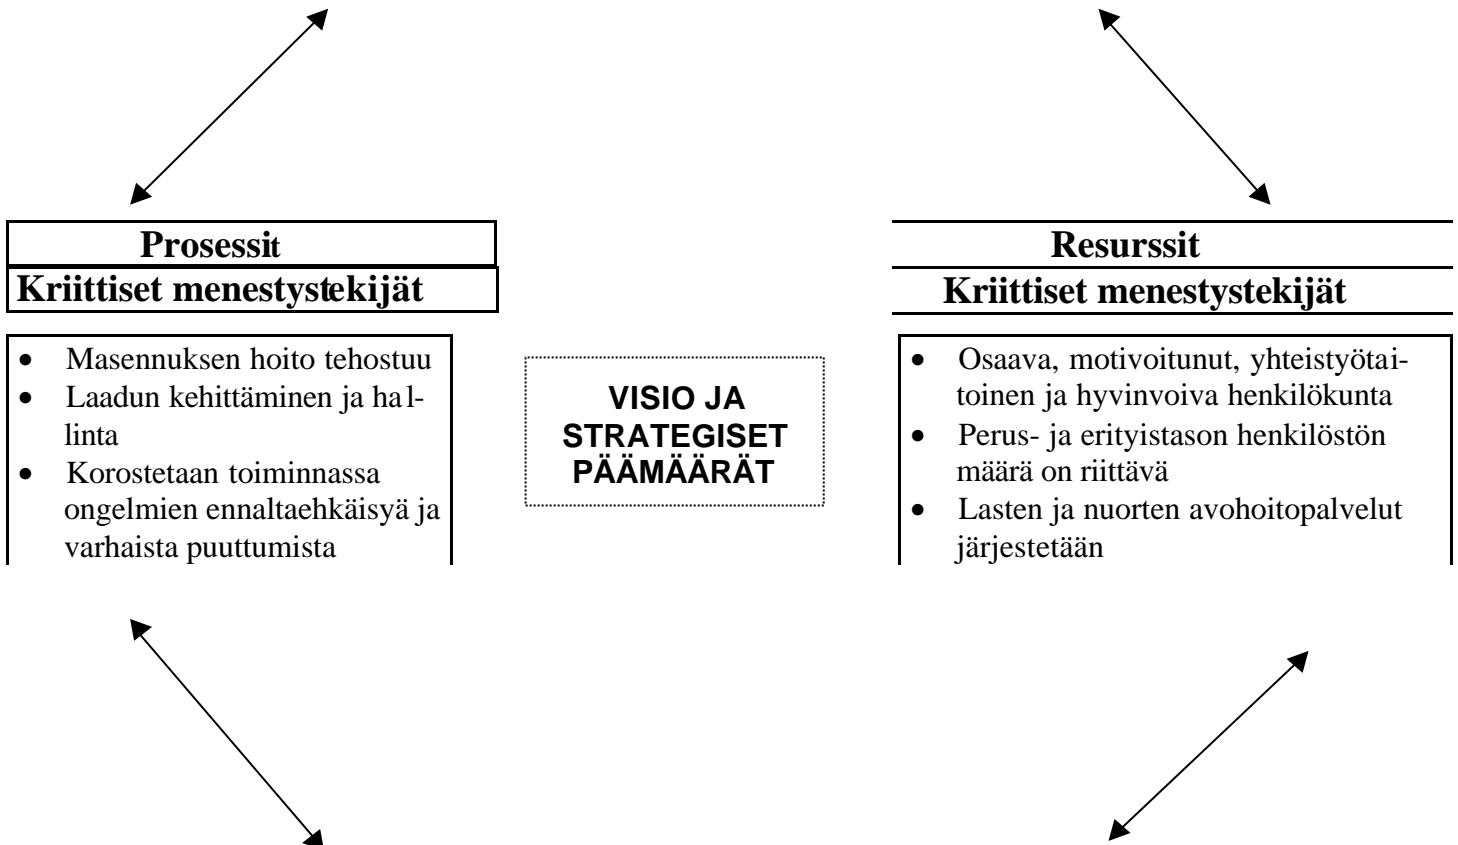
Prosessit

Kriittiset menestystekijät

- Masennuksen hoito tehostuu
- Laadun kehittäminen ja hallinta
- Korostetaan toiminnassa ongelmien ennaltaehkäisyä ja varhaista puuttumista

VISIO JA STRATEGISET PÄÄMÄÄRÄT

Resurssit

Kriittiset menestystekijät

- Osaava, motivoitunut, yhteistyötaitoinen ja hyvinvoiva henkilökunta
- Perus- ja erityistason henkilöstön määrä on riittävä
- Lasten ja nuorten avohoitopalvelut järjestetään